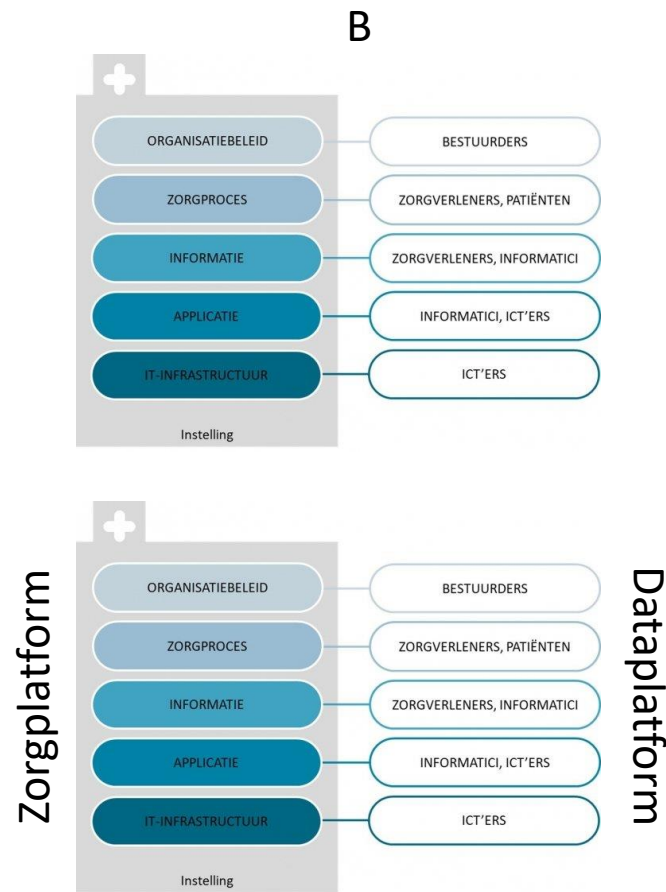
B

ORGANISATIEBELEID
BESTUURDERS
ZORGPROCES
ZORGVERLENERS, PATIËNTEN
INFORMATIE
ZORGVERLENERS, INFORMATICI
APPLICATIE
INFORMATICI, ICT'ERS
IT-INFRASTRUCTUUR
ICT'ERS
Instelling

Zorgplatform

ORGANISATIEBELEID
BESTUURDERS
ZORGPROCES
ZORGVERLENERS, PATIËNTEN
INFORMATIE
ZORGVERLENERS, INFORMATICI
APPLICATIE
INFORMATICI, ICT'ERS
IT-INFRASTRUCTUUR
ICT'ERS
Instelling

Dataplatform